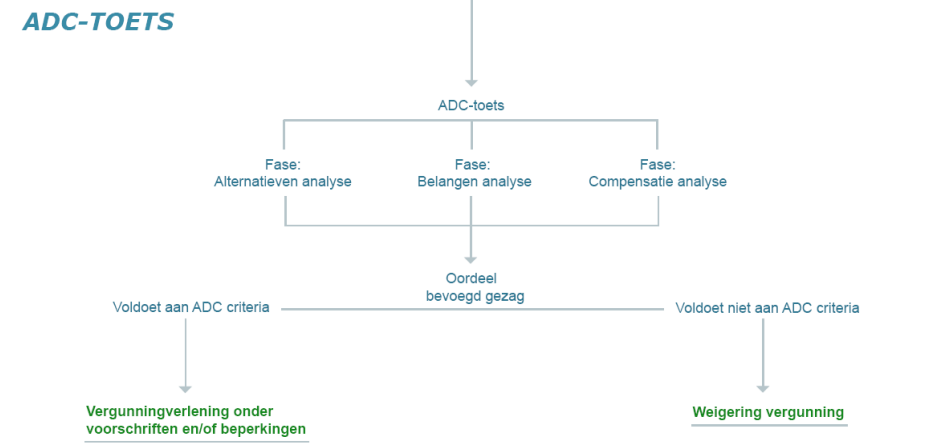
ADC-TOETS

ADC-toets

Fase:
Alternatieven analyse

Fase:
Belangen analyse

Fase:
Compensatie analyse

Oordeel
bevoegd gezag

Voldoet aan ADC criteria

Voldoet niet aan ADC criteria

Vergunningverlening onder voorschriften en/of beperkingen

Weigering vergunning